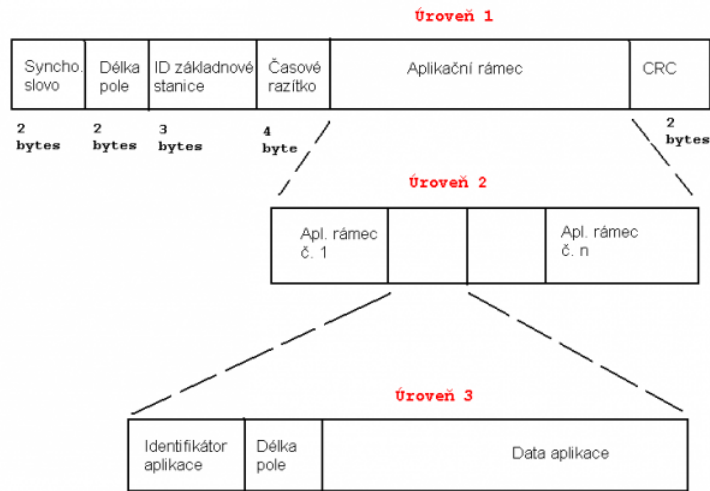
Úroveň 1

| Syncho. slovo | Délka pole | ID základnové stanice | Časové razítko | Aplikační rámec | CRC |
|---|---|---|---|---|---|

2 bytes
2 bytes
3 bytes
4 byte
2 bytes

Úroveň 2

| Apl. rámec č. 1 | | | Apl. rámec č. n |
|---|---|---|---|

Úroveň 3

| Identifikátor aplikace | Délka pole | Data aplikace |
|---|---|---|